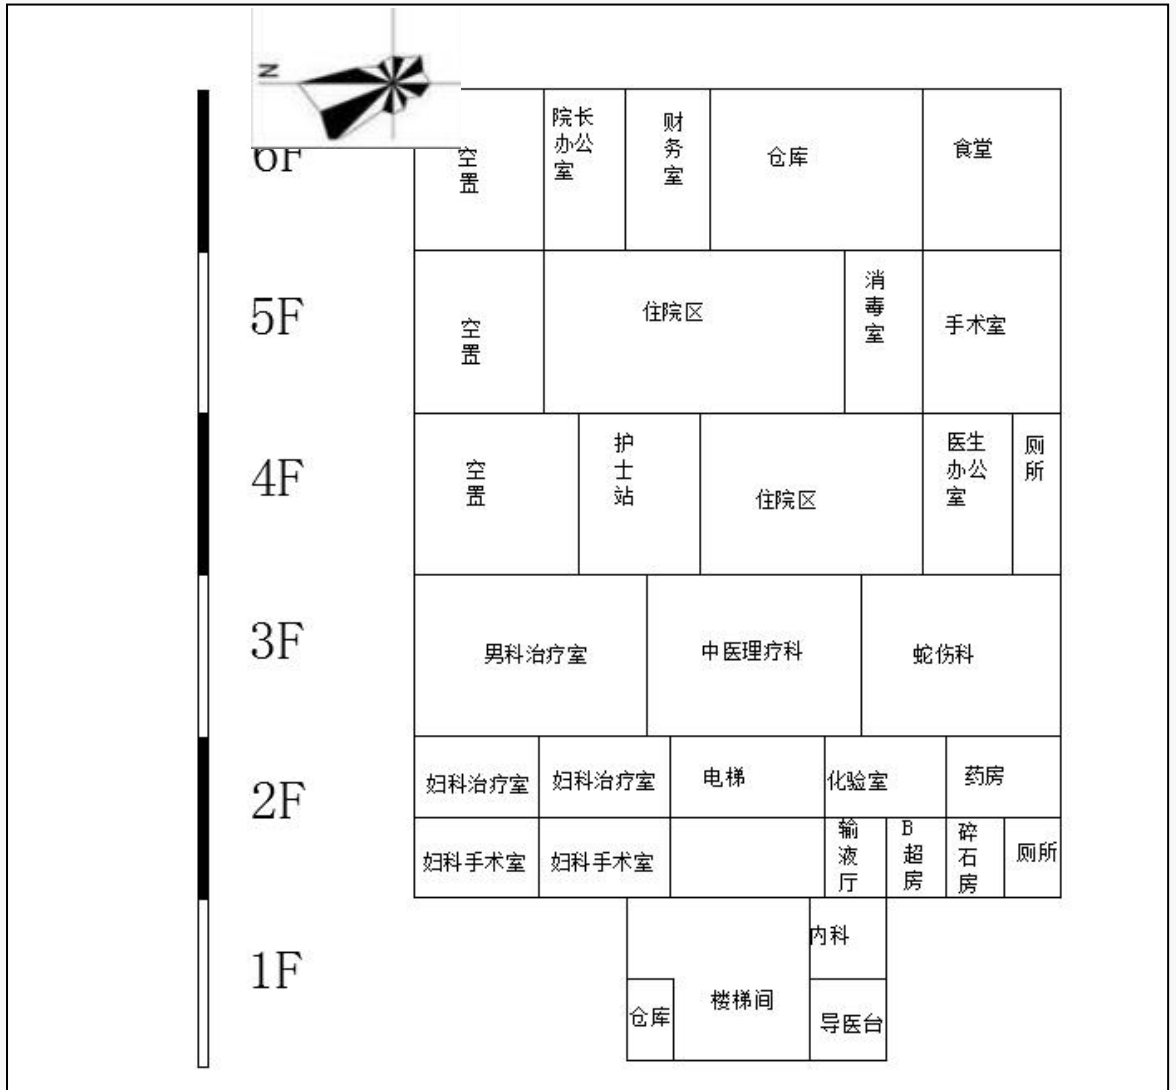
N

6F

| 空置 | 院长办公室 | 财务室 | 仓库 | 食堂 |
|---|---|---|---|---|

5F

| 空置 | 住院区 | 消毒室 | 手术室 |
|---|---|---|---|

4F

| 空置 | 护士站 | 住院区 | 医生办公室 | 厕所 |
|---|---|---|---|---|

3F

| 男科治疗室 | 中医理疗科 | 蛇伤科 |
|---|---|---|

2F

| 妇科治疗室 | 妇科治疗室 | 电梯 | 化验室 | | 药房 | |
|---|---|---|---|---|---|---|
| 妇科手术室 | 妇科手术室 | | 输液厅 | B超房 | 碎石房 | 厕所 |

1F

| 仓库 | 楼梯间 | 内科 |
|---|---|---|
| | | 导医台 |